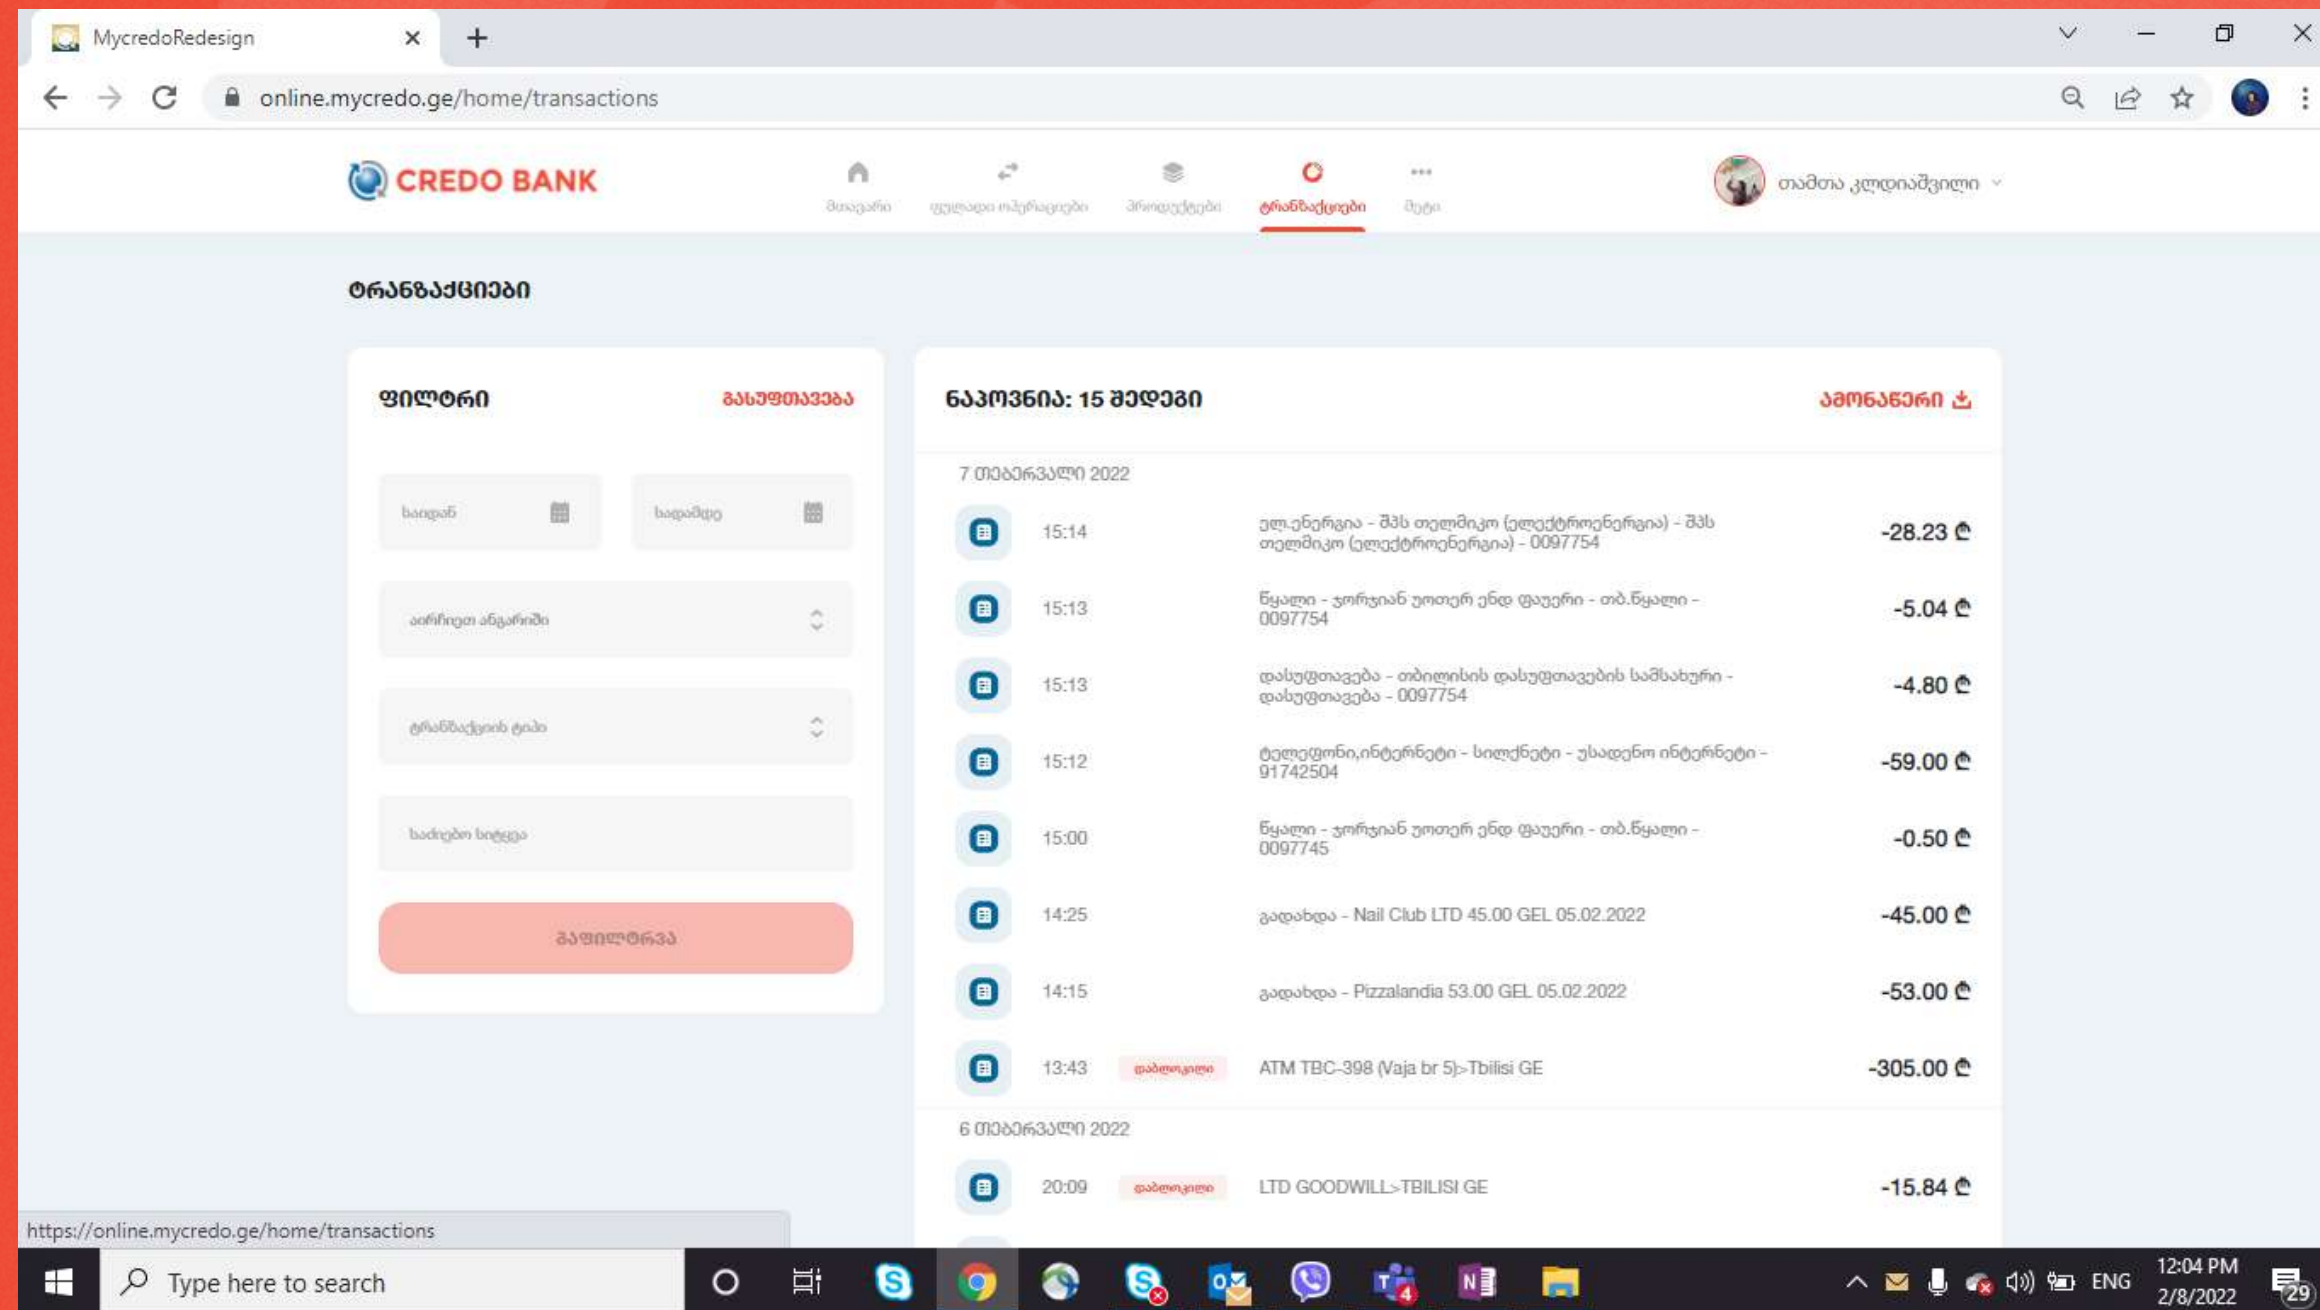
MycredoRedesign

online.mycredo.ge/home/transactions

CREDO BANK

მთავარი
ფულადი ოპერაციები
პროდუქტები
ტრანზაქციები
მეტი

თამთა კლდიაშვილი

ტრანზაქციები

ფილტრი
გასუფთავება

საიდან
სადამდე
აირჩიეთ ანგარიში
ტრანზაქციის ტიპი
საძიებო სიტყვა

გაფილტრვა

ნაპოვნია: 15 შედეგი
ამონაწერი

7 თებერვალი 2022

| | | |
|---|---|---|
| 15:14 | ელ.ენერგია - შპს თელმიკო (ელექტროენერგია) - შპს თელმიკო (ელექტროენერგია) - 0097754 | -28.23 ₾ |
| 15:13 | წყალი - ჯორჯიან უოთერ ენდ ფაუერი - თბ.წყალი - 0097754 | -5.04 ₾ |
| 15:13 | დასუფთავება - თბილისის დასუფთავების სამსახური - დასუფთავება - 0097754 | -4.80 ₾ |
| 15:12 | ტელეფონი,ინტერნეტი - სილქნეტი - უსადენო ინტერნეტი - 91742504 | -59.00 ₾ |
| 15:00 | წყალი - ჯორჯიან უოთერ ენდ ფაუერი - თბ.წყალი - 0097745 | -0.50 ₾ |
| 14:25 | გადახდა - Nail Club LTD 45.00 GEL 05.02.2022 | -45.00 ₾ |
| 14:15 | გადახდა - Pizzalandia 53.00 GEL 05.02.2022 | -53.00 ₾ |
| 13:43 დაბლოკილი | ATM TBC-398 (Vaja br 5)>Tbilisi GE | -305.00 ₾ |

6 თებერვალი 2022

| | | |
|---|---|---|
| 20:09 დაბლოკილი | LTD GOODWILL>TBILISI GE | -15.84 ₾ |

https://online.mycredo.ge/home/transactions

Type here to search

ENG
12:04 PM
2/8/2022
29